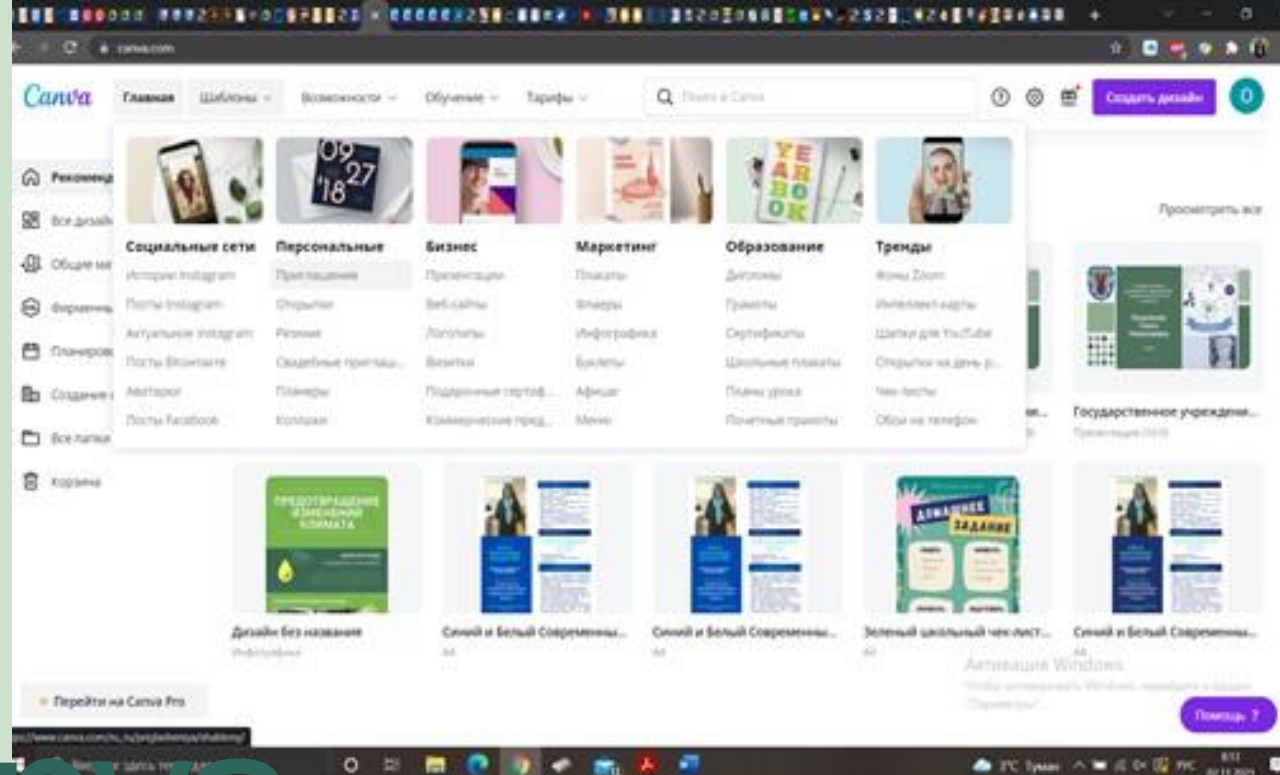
canva.com

Canva Главная Шаблоны Возможности Обучение Тарифы

Поиск в Canva

Создать дизайн

O

Рекоменд

Все дизай

Общие ма

Фирменн

Планиров

Создание

Все папки

Корзина

09 27 '18

YE AR BO OK

Социальные сети
Истории Instagram
Посты Instagram
Актуальное Instagram
Посты ВКонтакте
Авторам
Посты Facebook

Персональные
Приглашения
Открытки
Резюме
Свадебные приглаш...
Планеры
Коллажи

Бизнес
Презентации
Веб-сайты
Логотипы
Визитки
Подарочные сертиф...
Коммерческие пред...

Маркетинг
Плакаты
Флаеры
Инфографика
Буклеты
Афиши
Меню

Образование
Дипломы
Грамоты
Сертификаты
Школьные плакаты
Планы урока
Почетные грамоты

Тренды
Фоны Zoom
Интеллект-карты
Шапки для YouTube
Открытки на день р...
Чек-листы
Обои на телефон

Просмотреть все

Государственное учреждени...
Презентация (16:9)

ПРЕДОТВРАЩЕНИЕ ИЗМЕНЕНИЙ КЛИМАТА

ДОМАШНЕЕ ЗАДАНИЕ

Дизайн без названия
Инфографика

Синий и Белый Современны...
A4

Синий и Белый Современны...
A4

Зеленый школьный чек-лист...
A4

Синий и Белый Современны...
A4

Активация Windows
Чтобы активировать Windows, перейдите в раздел "Параметры".

Перейти на Canva Pro

Помощь ?

https://www.canva.com/ru_ru/razdelenie/shablony/

Введите здесь текст для поиска

1°C Туман ^ РУС